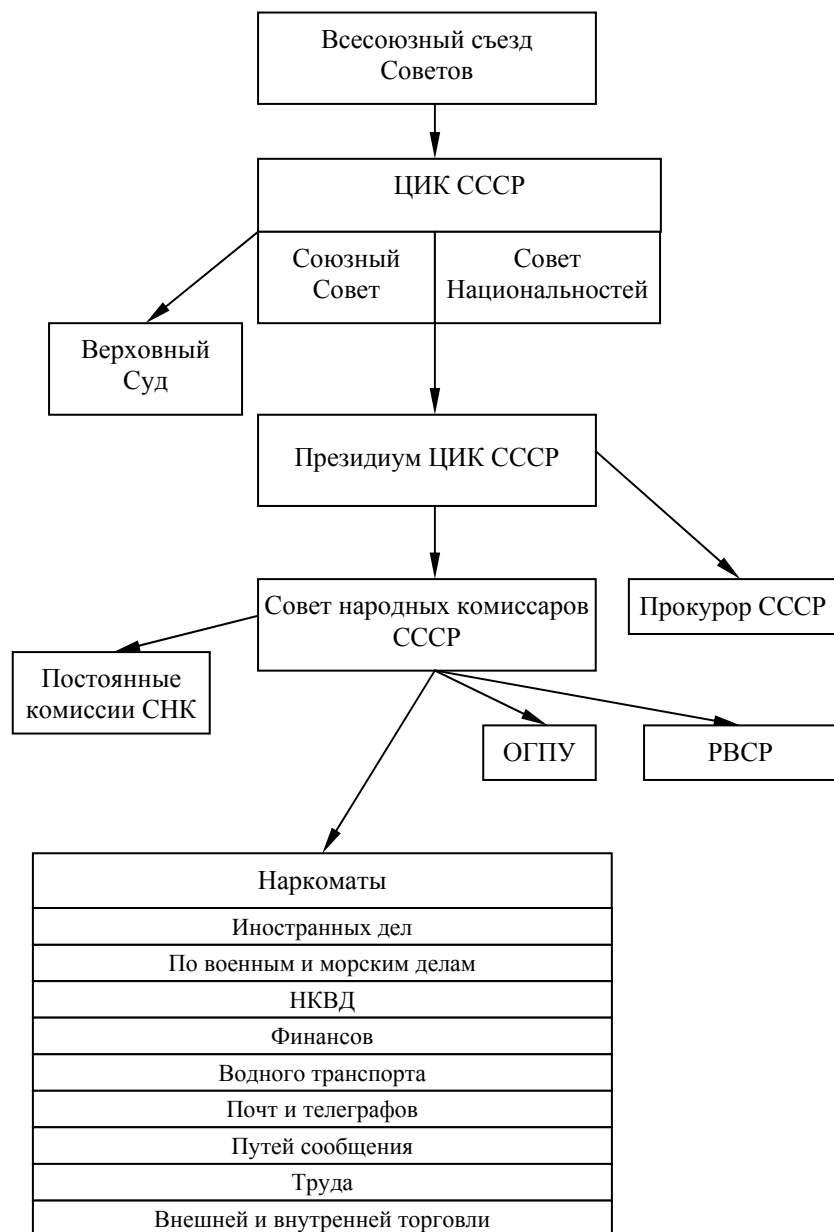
Всесоюзный съезд Советов

ЦИК СССР

Союзный Совет

Совет Национальностей

Верховный Суд

Президиум ЦИК СССР

Совет народных комиссаров СССР

Прокурор СССР

Постоянные комиссии СНК

ОГПУ

РВСР

| Наркоматы |
|---|
| Иностранных дел |
| По военным и морским делам |
| НКВД |
| Финансов |
| Водного транспорта |
| Почт и телеграфов |
| Путей сообщения |
| Труда |
| Внешней и внутренней торговли |